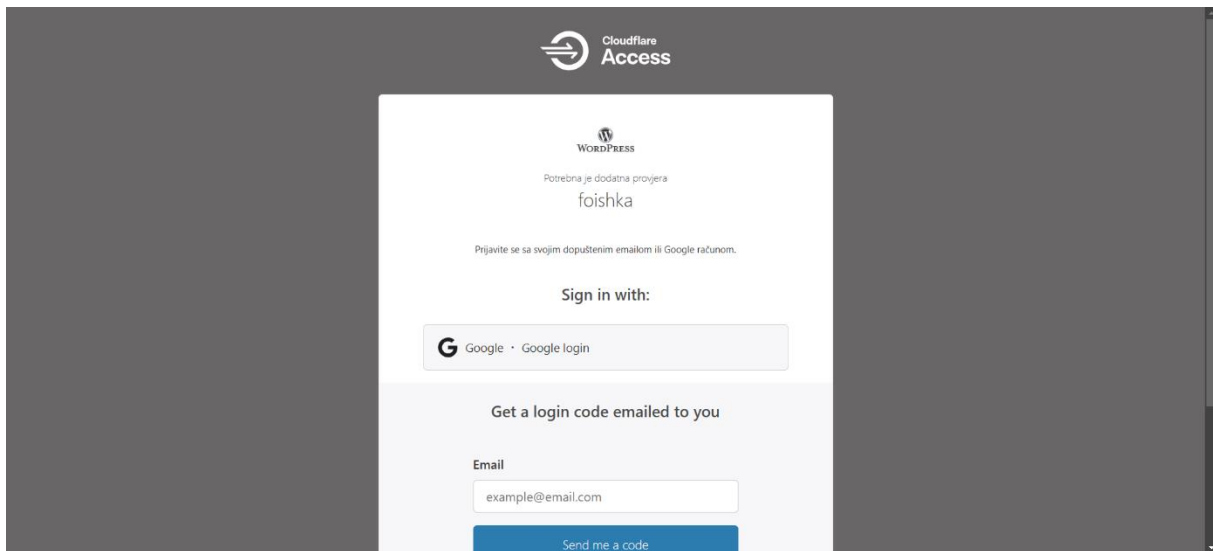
Cloudflare
Access

WordPress

Potrebna je dodatna provjera
foishka

Prijavite se sa svojim dopuštenim emailom ili Google računom.

Sign in with:

Google · Google login

Get a login code emailed to you

Email

example@email.com

Send me a code